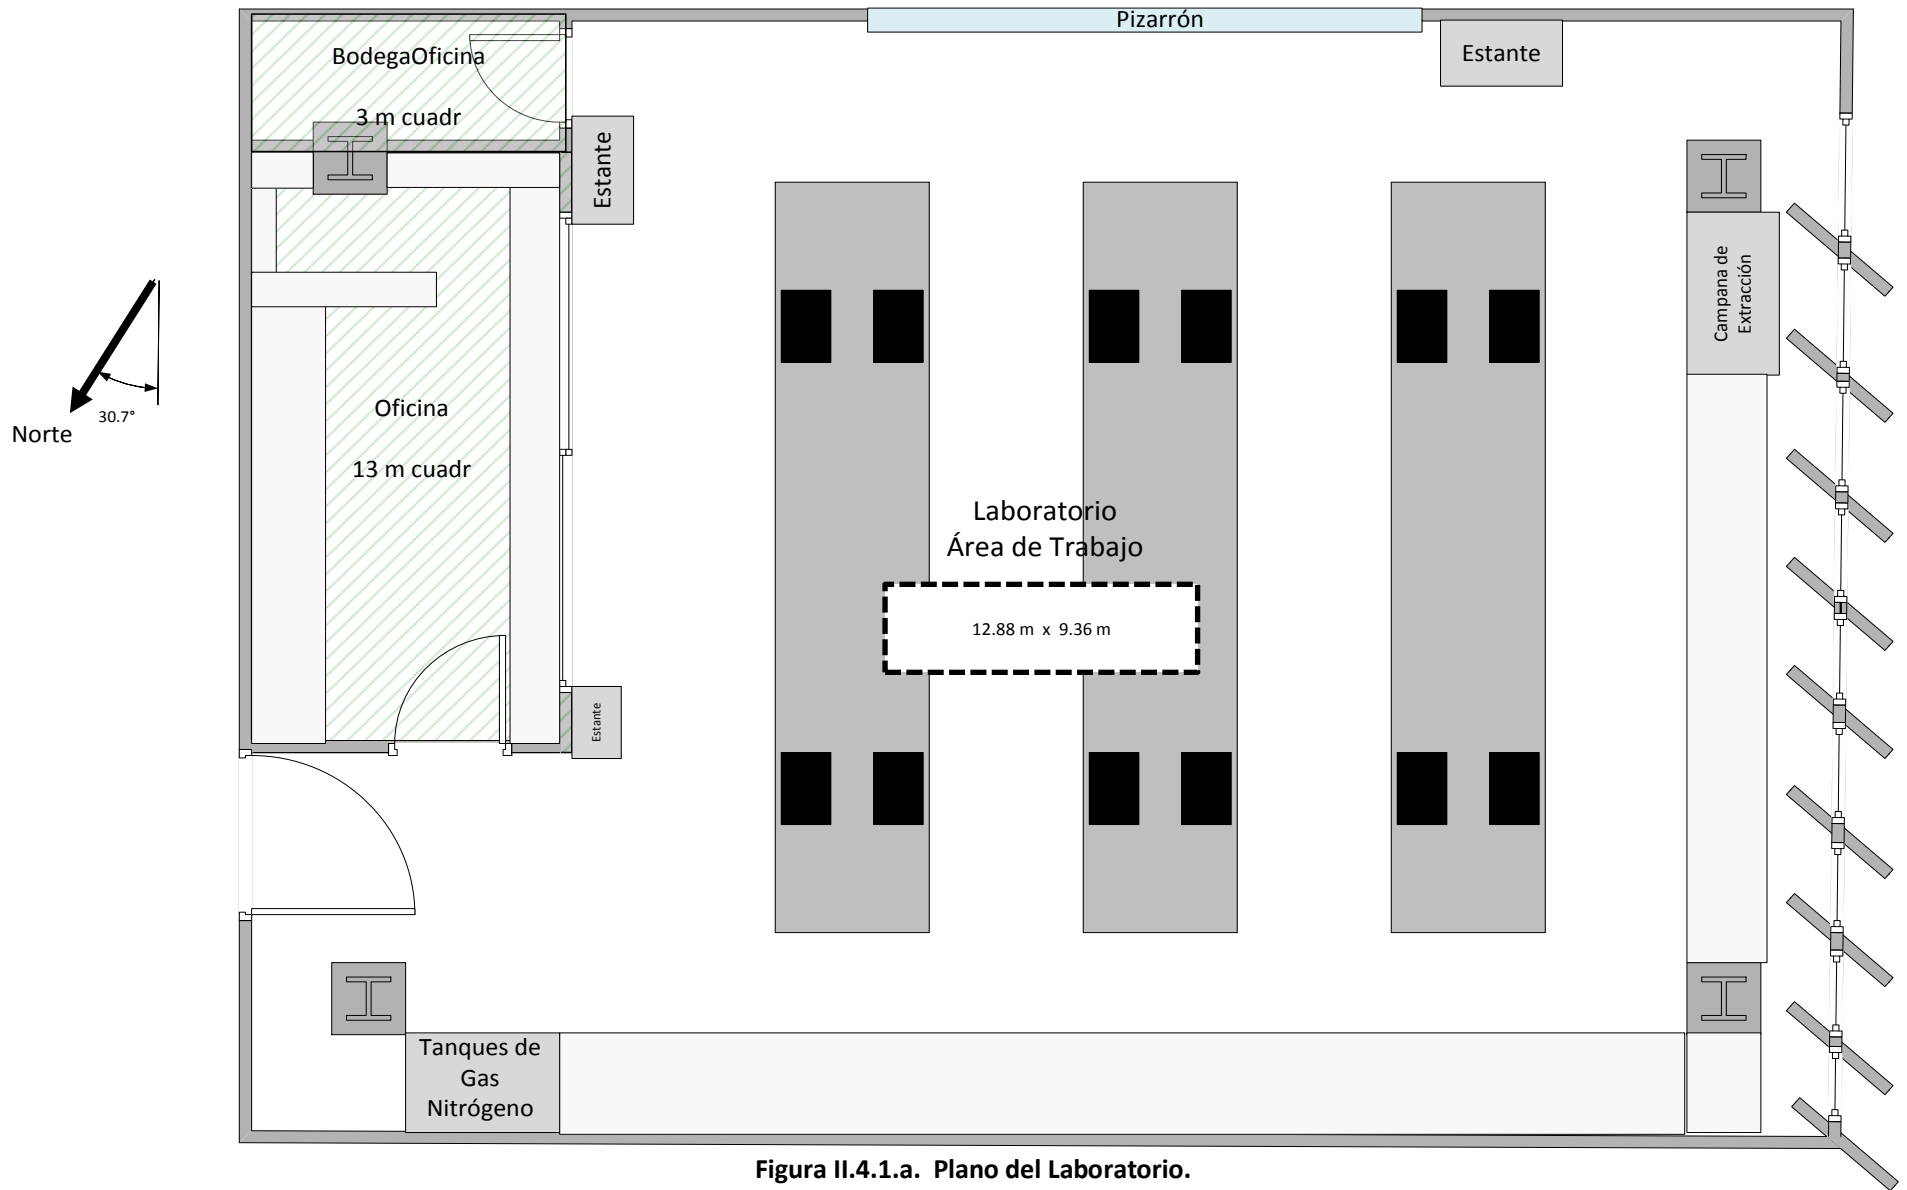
Pizarrón

Estante

BodegaOficina

3 m cuadr

Estante

Norte

30.7°

Oficina

13 m cuadr

Campana de Extracción

Laboratorio
Área de Trabajo

12.88 m x 9.36 m

Estante

Tanques de Gas Nitrógeno

**Figura II.4.1.a. Plano del Laboratorio.**